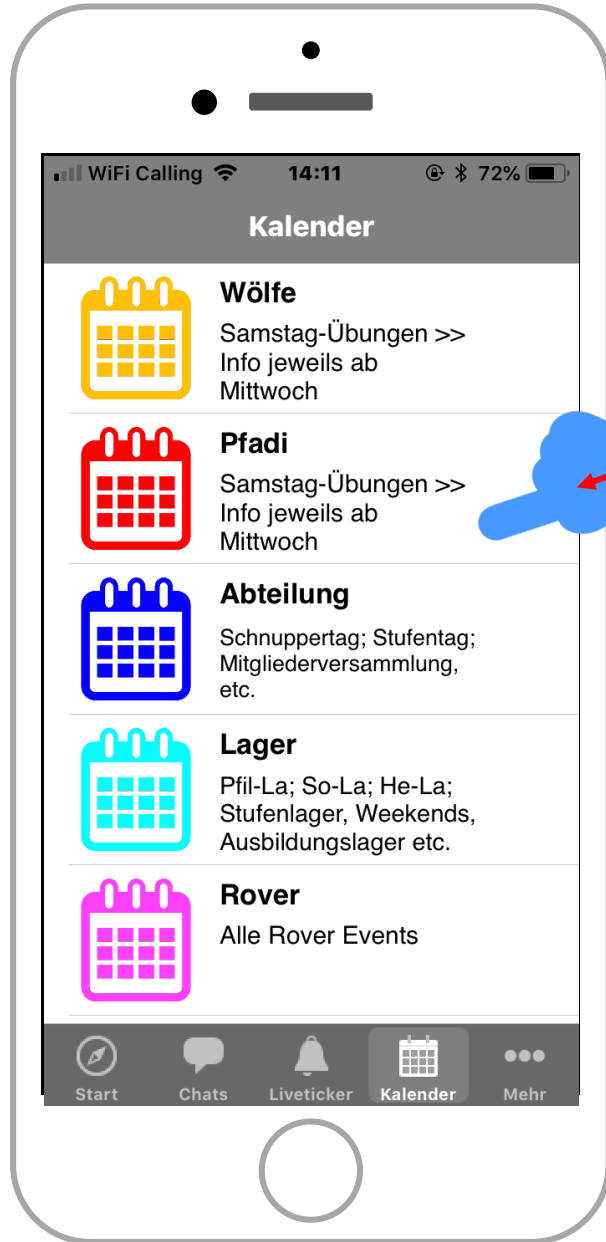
WiFi Calling 14:11 72%

Kalender

Wölfe
Samstag-Übungen >> Info jeweils ab Mittwoch

Pfadi
Samstag-Übungen >> Info jeweils ab Mittwoch

Abteilung
Schnuppertag; Stufentag; Mitgliederversammlung, etc.

Lager
Pfil-La; So-La; He-La; Stufenlager, Weekends, Ausbildungslager etc.

Rover
Alle Rover Events

Start Chats Liveticker Kalender Mehr